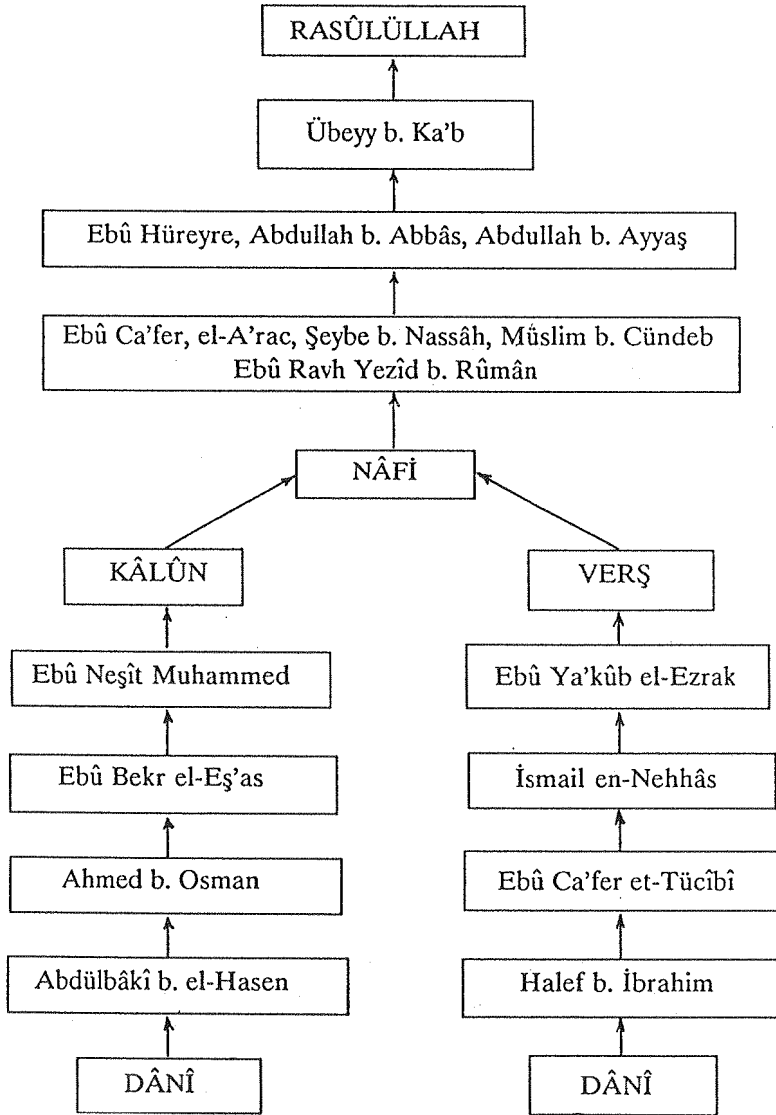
RASÛLÜLLAH

Übeyy b. Ka'b

Ebû Hüreyre, Abdullah b. Abbâs, Abdullah b. Ayyaş

Ebû Ca'fer, el-A'rac, Şeybe b. Nassâh, Müslim b. Cündeb
Ebû Ravh Yezîd b. Rûmân

NÂFİ

KÂLÛN

VERŞ

Ebû Neşît Muhammed

Ebû Bekr el-Eş'as

Ahmed b. Osman

Abdülbâkî b. el-Hasen

DÂNÎ

Ebû Ya'kûb el-Ezrak

İsmail en-Nehhâs

Ebû Ca'fer et-Tücîbî

Halef b. İbrahim

DÂNÎ